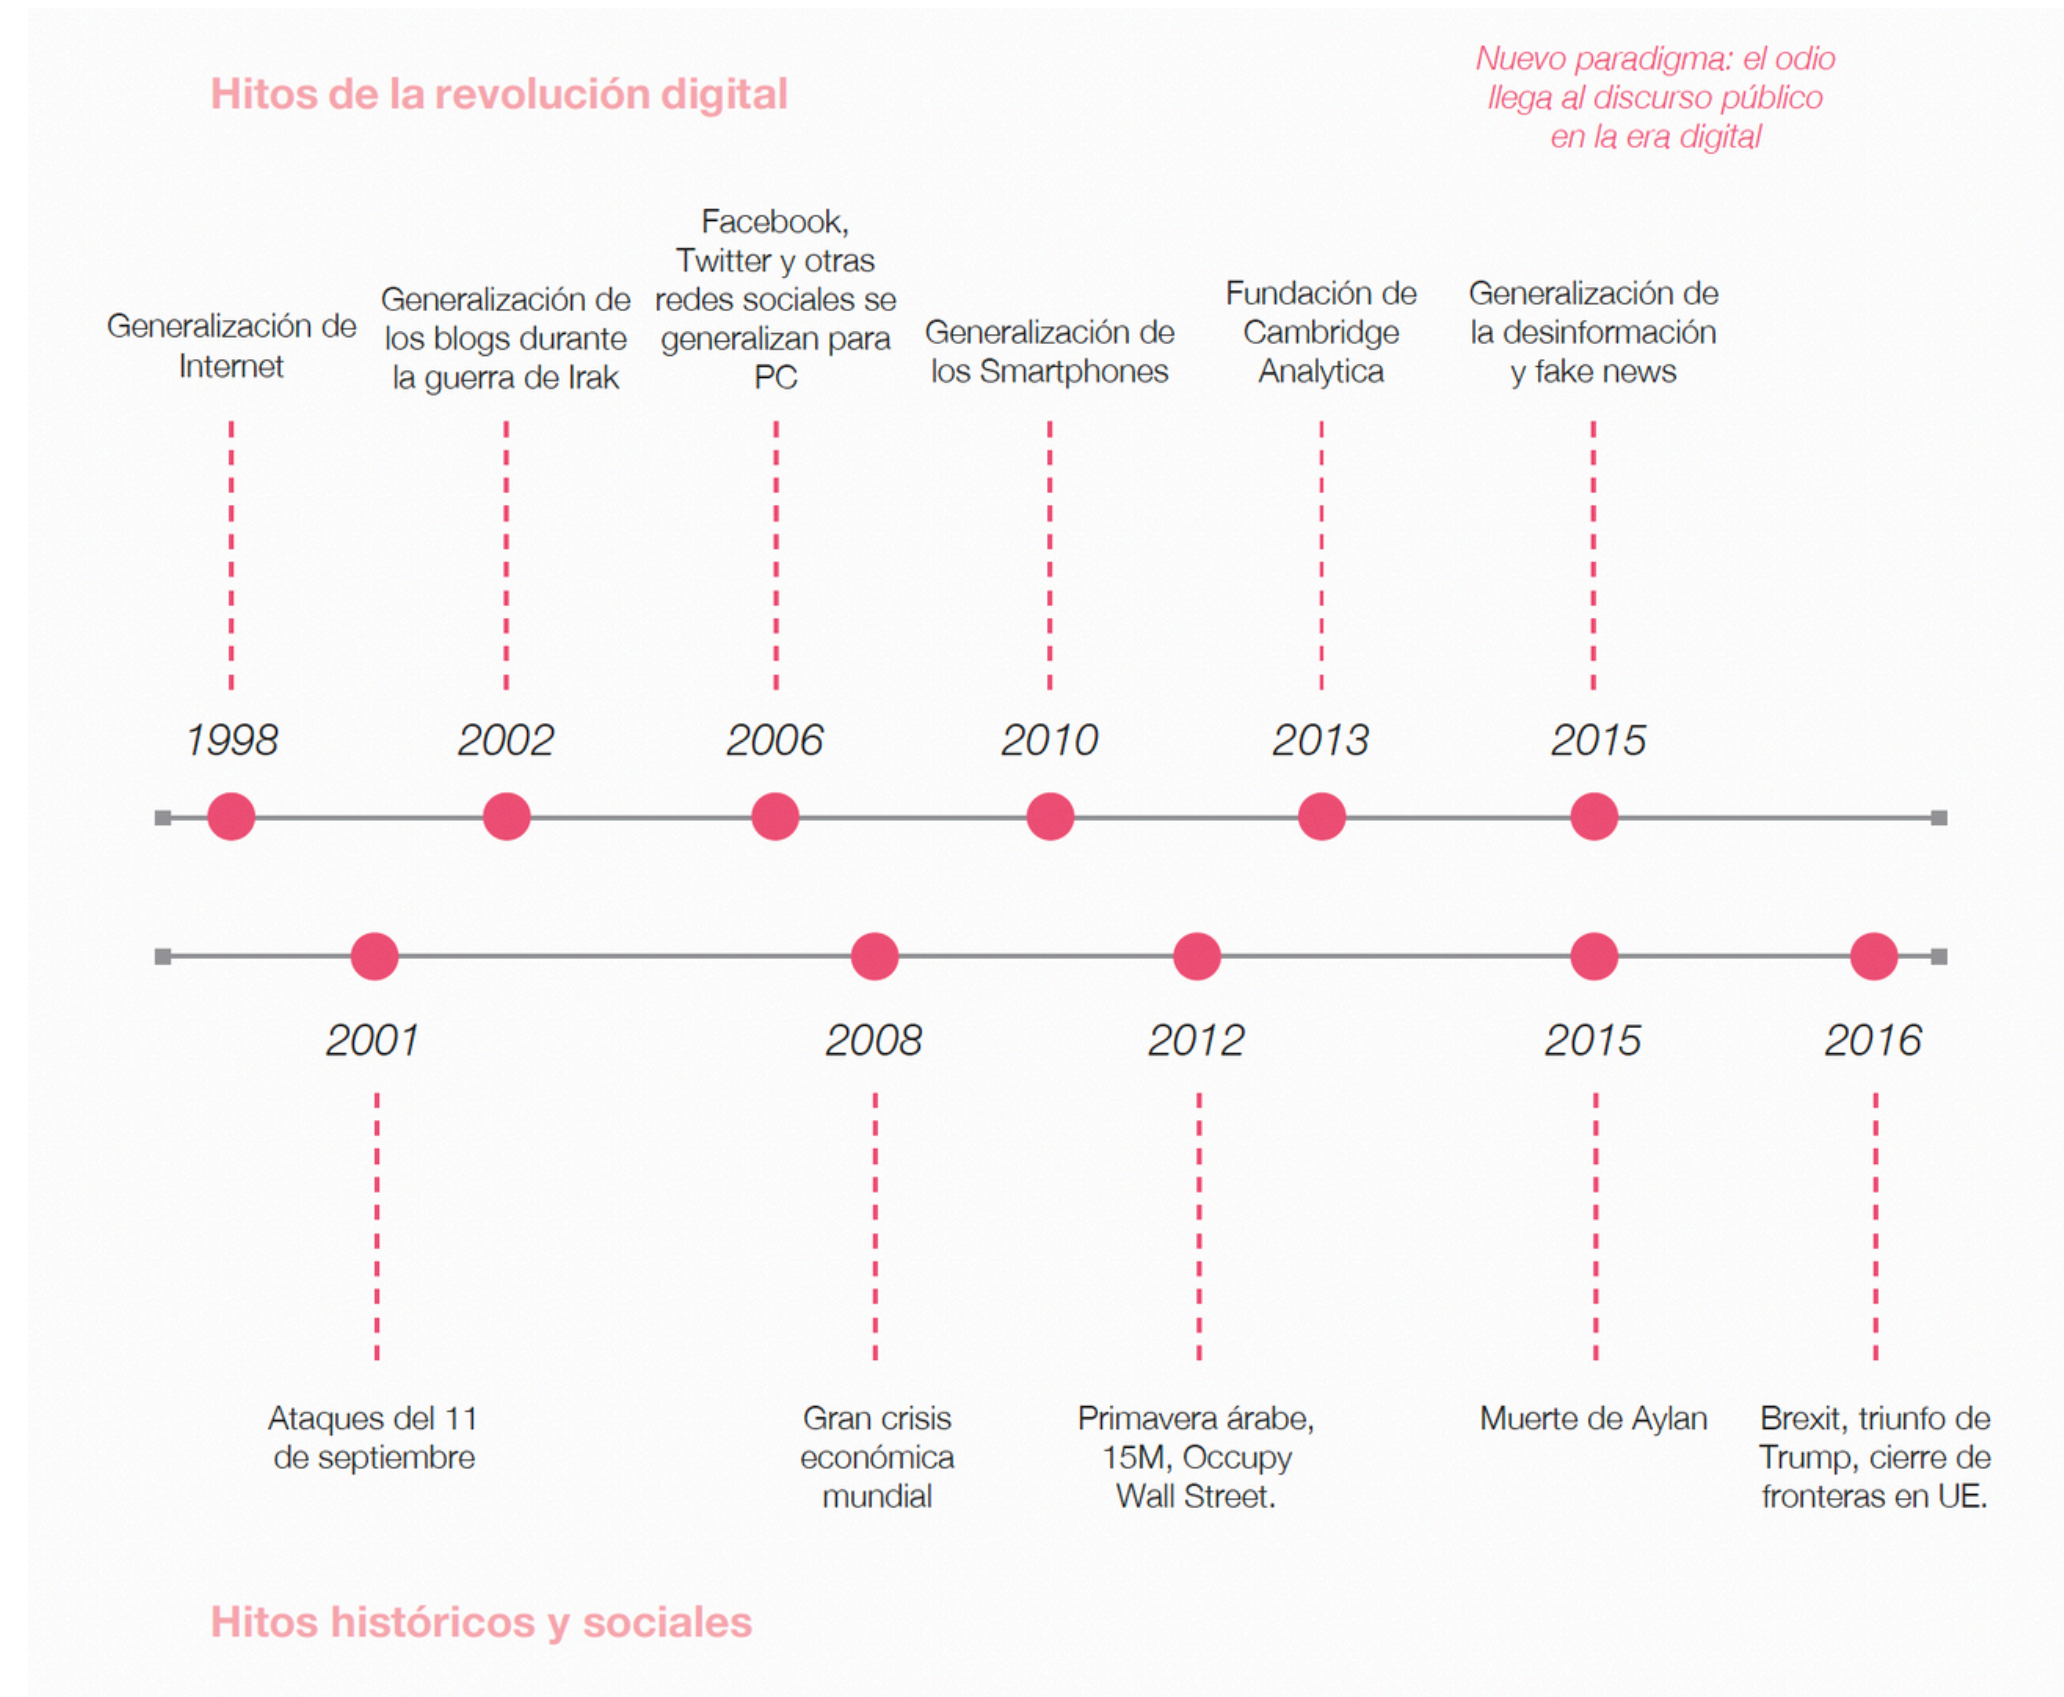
Hitos de la revolución digital

Nuevo paradigma: el odio llega al discurso público en la era digital

Generalización de Internet

Generalización de los blogs durante la guerra de Irak

Facebook, Twitter y otras redes sociales se generalizan para PC

Generalización de los Smartphones

Fundación de Cambridge Analytica

Generalización de la desinformación y fake news

1998

2002

2006

2010

2013

2015

2001

2008

2012

2015

2016

Ataques del 11 de septiembre

Gran crisis económica mundial

Primavera árabe, 15M, Occupy Wall Street.

Muerte de Aylan

Brexit, triunfo de Trump, cierre de fronteras en UE.

Hitos históricos y sociales